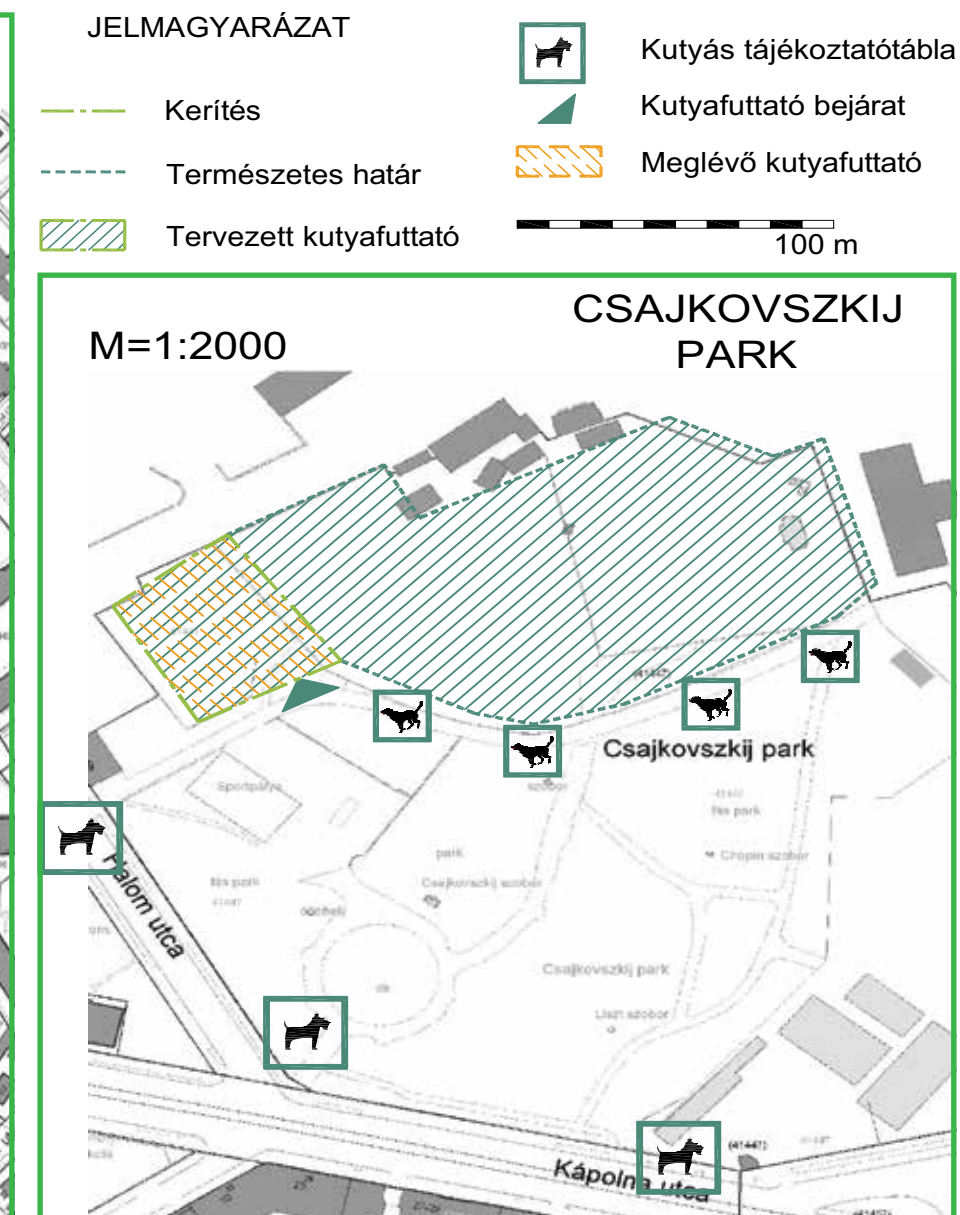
JELMAGYARÁZAT

Kerítés

Természetes határ

Tervezett kutyafuttató

Kutyás tájékoztatótábla

Kutyafuttató bejárat

Meglévő kutyafuttató

100 m

CSAJKOVSZKIJ PARK

M=1:2000

Csajkovszkij park

Sportpálya

szobor

park

Csajkovszkij szobor

Chopin szobor

fás park

Halom utca

Csajkovszkij park

Liszt szobor

Kápolna utca